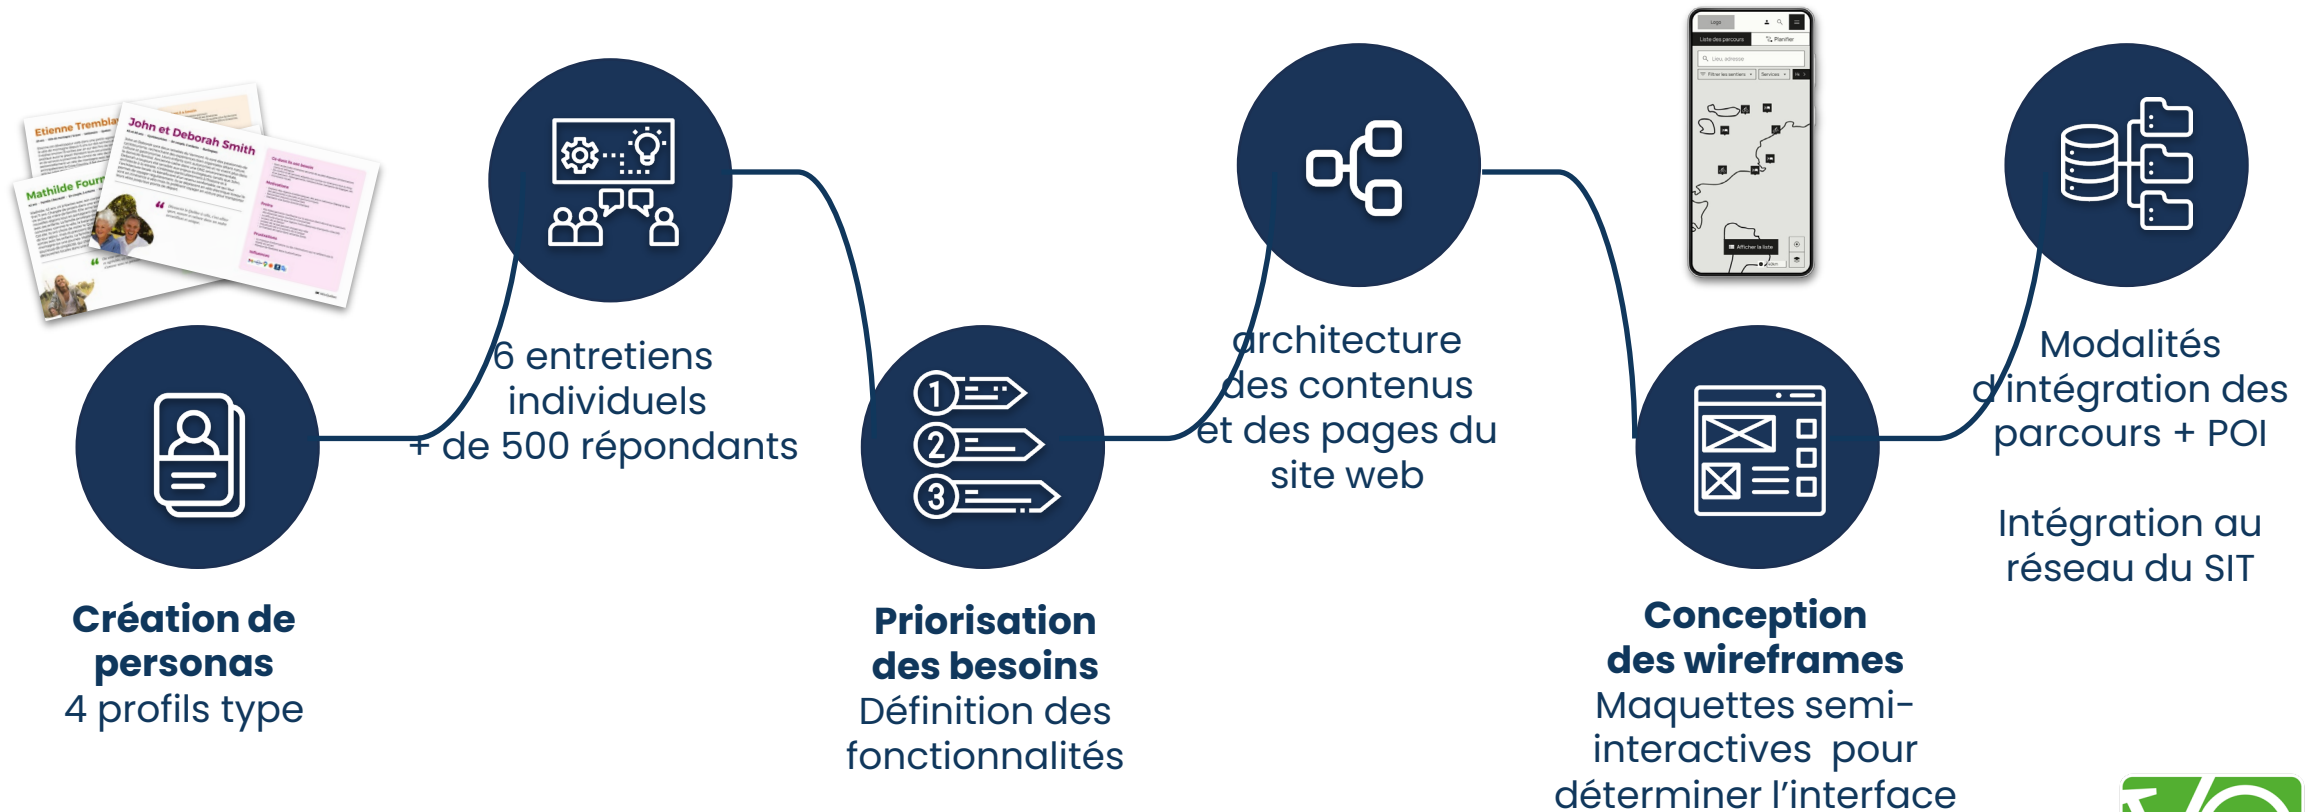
Etienne Tremblay

John et Deborah Smith

Mathilde Fourn

6 entretiens individuels
+ de 500 répondants

architecture des contenus et des pages du site web

Logo

Liste des parcours

Planifier

Lieu, adresse

Filtrer les sentiers

Services

Afficher la liste

Modalités d'intégration des parcours + POI

Intégration au réseau du SIT

Création de personas
4 profils type

Priorisation des besoins
Définition des fonctionnalités

Conception des wireframes
Maquettes semi-interactives pour déterminer l'interface